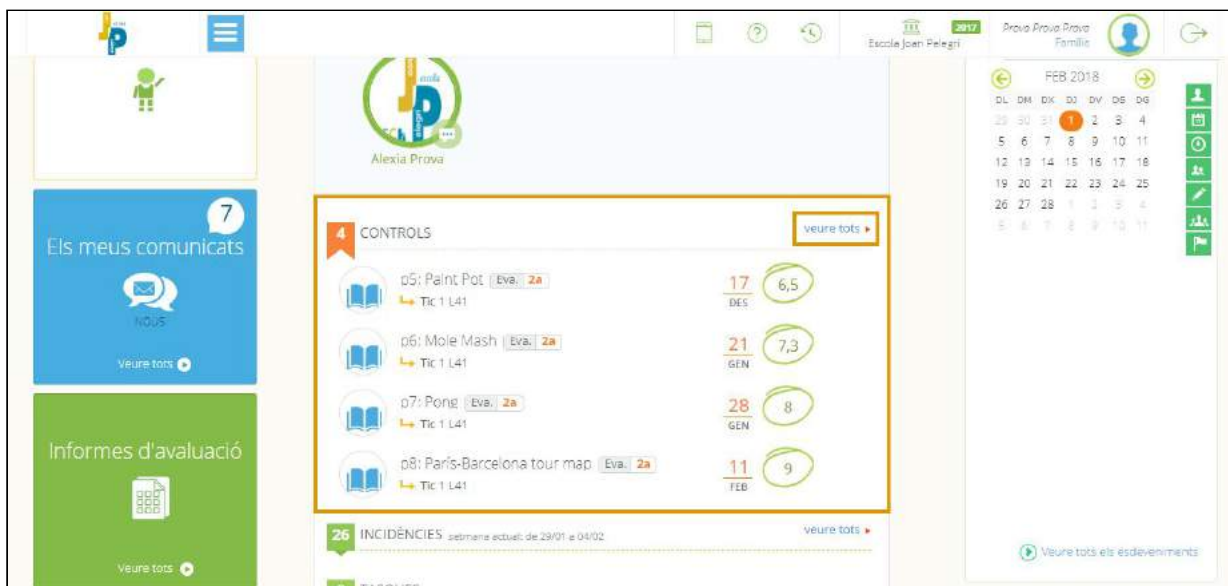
2017 Escola Joan Pelegrí

Prova Prova Prova
Família

Alexia Prova

7
Els meus comunicats

NOUS

Veure tots

Informes d'avaluació

Veure tots

4 CONTROLS

veure tots ▸

p5: Paint Pot Eva. 2a
Tic 1 L41
17 DES
6,5

p6: Mole Mash Eva. 2a
Tic 1 L41
21 GEN
7,3

p7: Pong Eva. 2a
Tic 1 L41
28 GEN
8

p8: París-Barcelona tour map Eva. 2a
Tic 1 L41
11 FEB
9

26 INCIDÈNCIES setmana actual: de 29/01 a 04/02

veure tots ▸

FEB 2018

| DL | DM | DX | DJ | DV | DS | DG |
|---|---|---|---|---|---|---|
| 29 | 30 | 31 | 1 | 2 | 3 | 4 |
| 5 | 6 | 7 | 8 | 9 | 10 | 11 |
| 12 | 13 | 14 | 15 | 16 | 17 | 18 |
| 19 | 20 | 21 | 22 | 23 | 24 | 25 |
| 26 | 27 | 28 | 1 | 2 | 3 | 4 |
| 5 | 6 | 7 | 8 | 9 | 10 | 11 |

Veure tots els esdeveniments